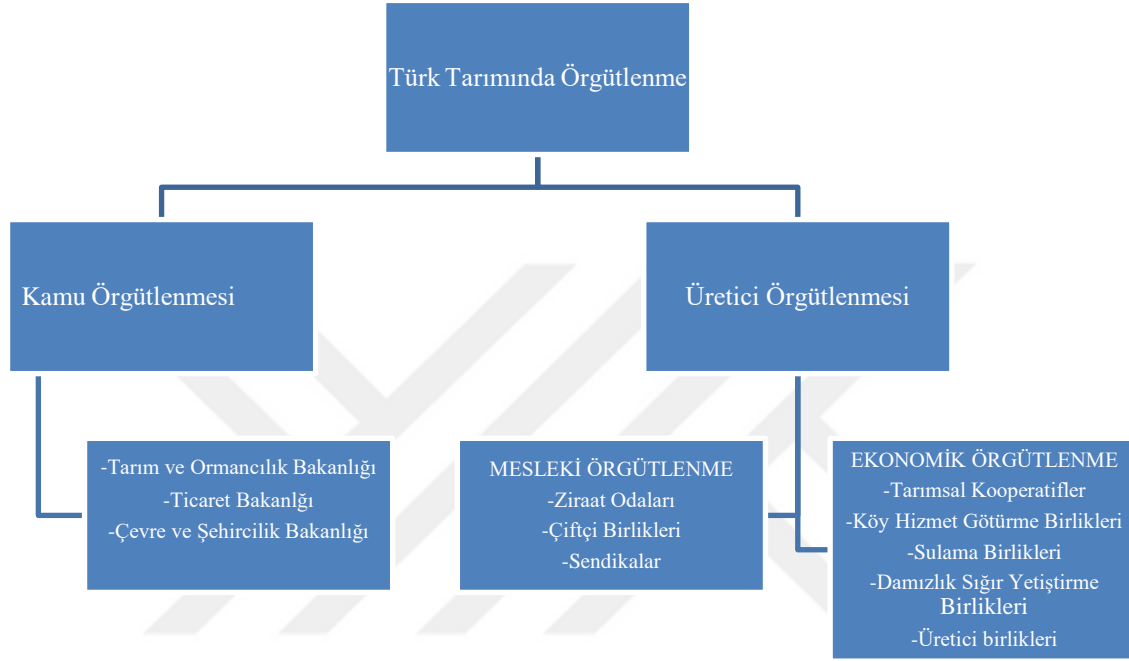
Türk Tarımında Örgütlenme

Kamu Örgütlenmesi

Üretici Örgütlenmesi

-Tarım ve Ormancılık Bakanlığı
-Ticaret Bakanlğı
-Çevre ve Şehircilik Bakanlığı

MESLEKİ ÖRGÜTLENME
-Ziraat Odaları
-Çiftçi Birlikleri
-Sendikalar

EKONOMİK ÖRGÜTLENME
-Tarımsal Kooperatifler
-Köy Hizmet Götürme Birlikleri
-Sulama Birlikleri
-Damızlık Sığır Yetiştirme Birlikleri
-Üretici birlikleri